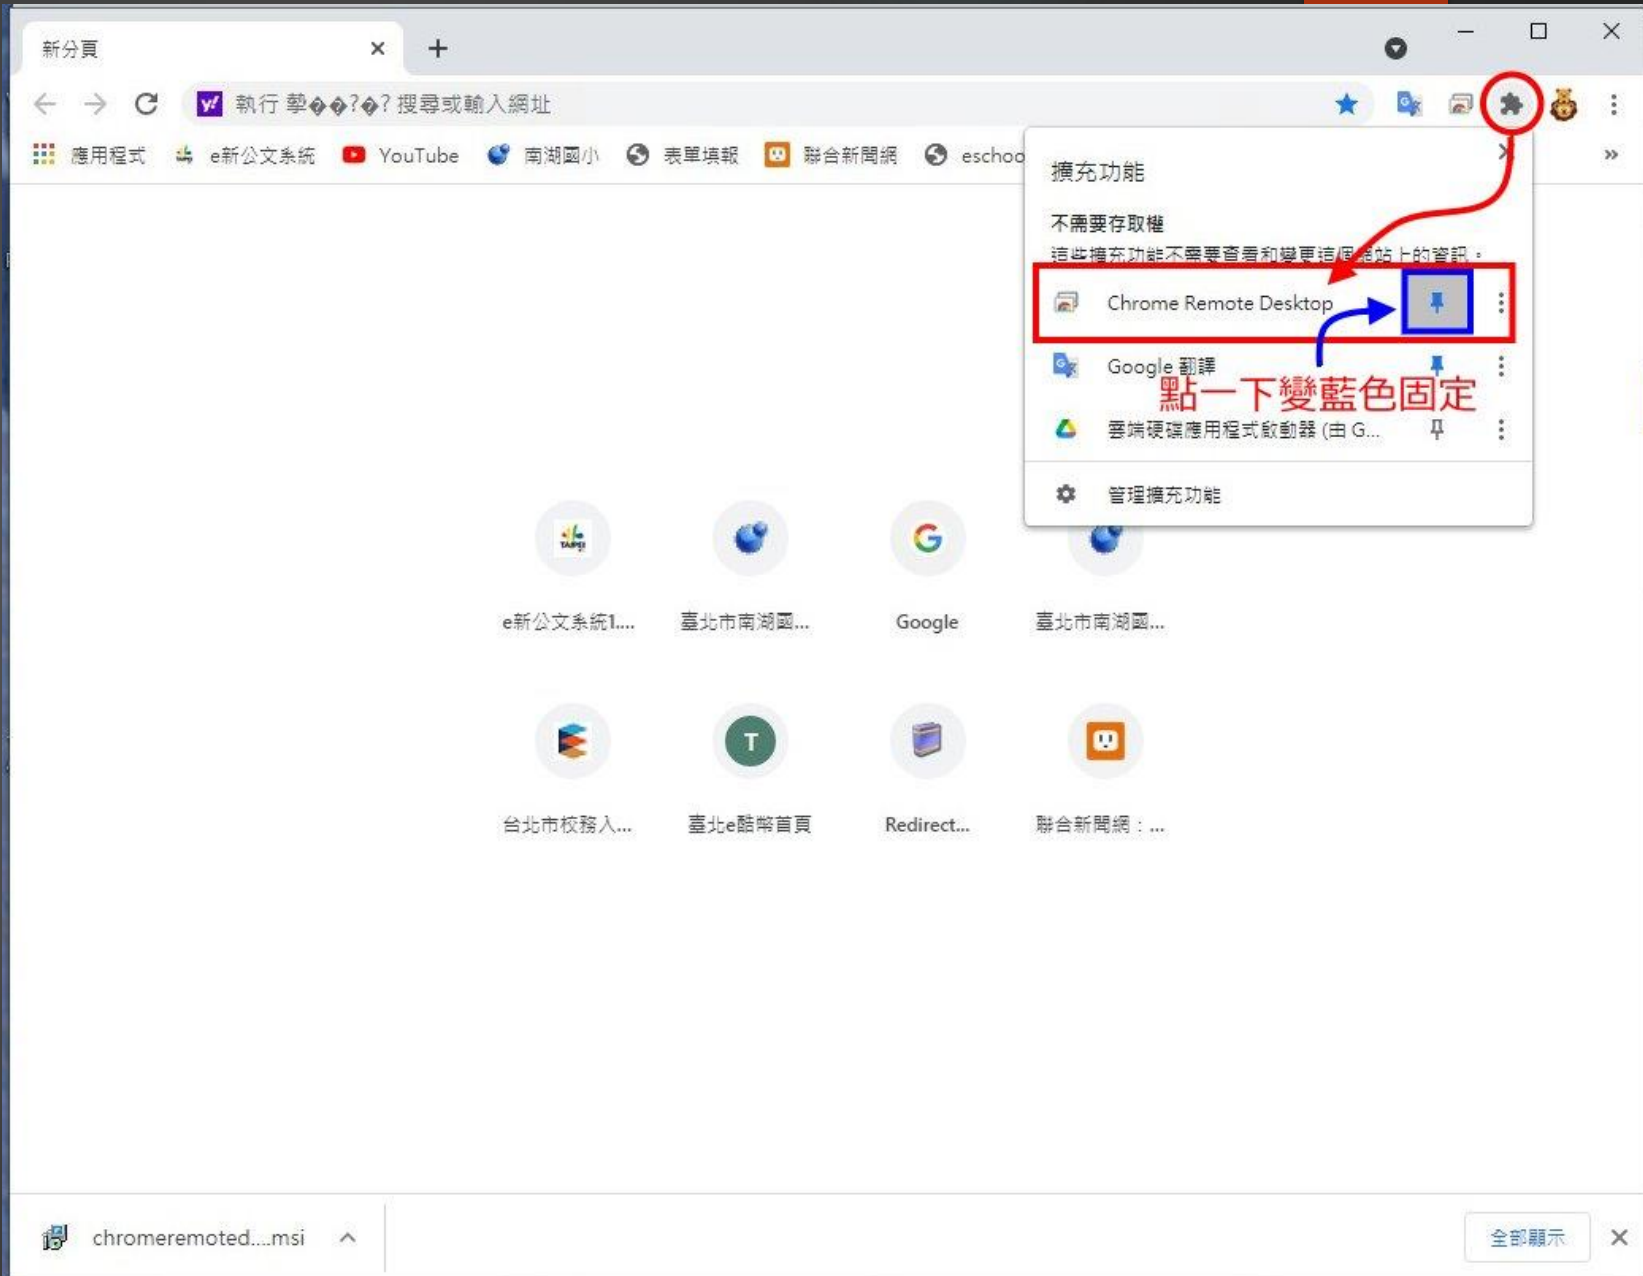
新分頁

執行 孿��?�? 搜尋或輸入網址

應用程式 e新公文系統 YouTube 南湖國小 表單填報 聯合新聞網 eschoo

擴充功能

不需要存取權

這些擴充功能不需要查看和變更這個網站上的資訊。

Chrome Remote Desktop

Google 翻譯

點一下變藍色固定

雲端硬碟應用程式啟動器 (由 G...

管理擴充功能

e新公文系統1.... 臺北市南湖國... Google 臺北市南湖國...

台北市校務入... 臺北e酷幣首頁 Redirect... 聯合新聞網：...

chromeremoted....msi

全部顯示